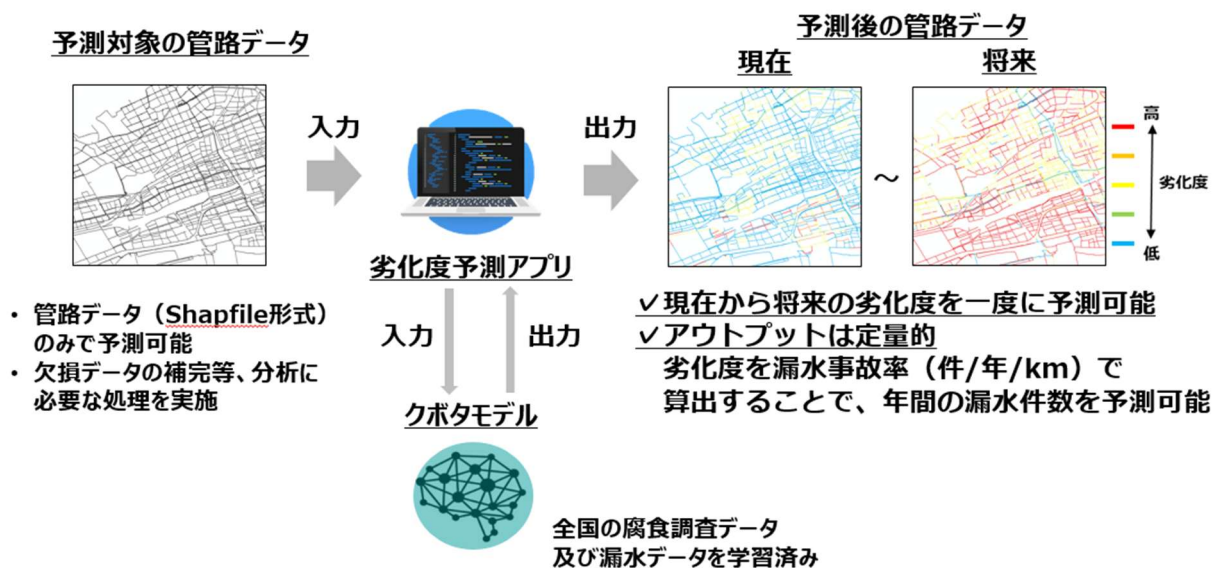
予測対象の管路データ

入力

劣化度予測アプリ

出力

予測後の管路データ

現在

将来

～

高

劣化度

低

・ 管路データ（Shapfile形式）のみで予測可能
・ 欠損データの補完等、分析に必要な処理を実施

入力

出力

クボタモデル

全国の腐食調査データ
及び漏水データを学習済み

✓現在から将来の劣化度を一度に予測可能
✓アウトプットは定量的
劣化度を漏水事故率（件/年/km）で算出することで、年間の漏水件数を予測可能